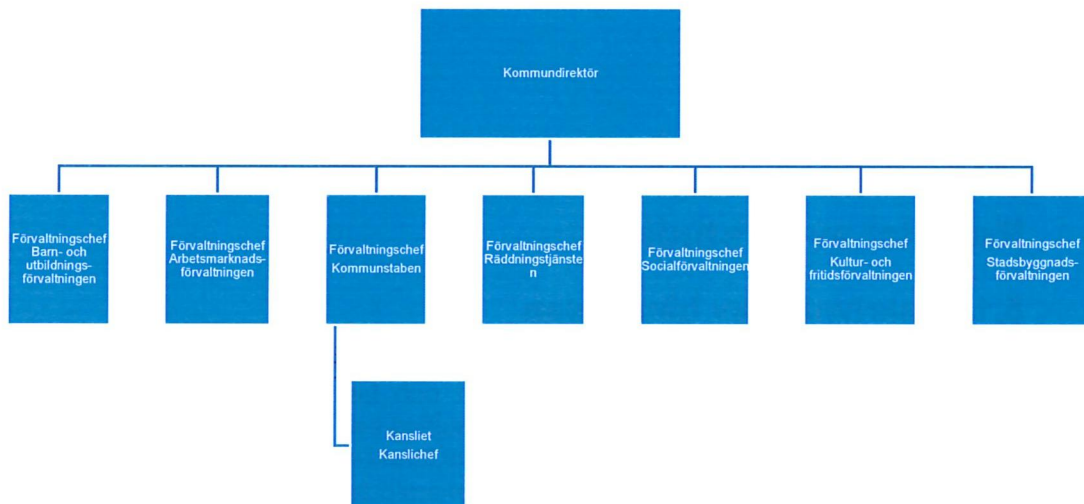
Kommundirektör

Förvaltningschef Barn- och utbildningsförvaltningen

Förvaltningschef Arbetsmarknadsförvaltningen

Förvaltningschef Kommunstaben

Förvaltningschef Räddningstjänste n

Förvaltningschef Socialförvaltningen

Förvaltningschef Kultur- och fritidsförvaltningen

Förvaltningschef Stadsbyggnadsförvaltningen

Kansliet Kanslichef